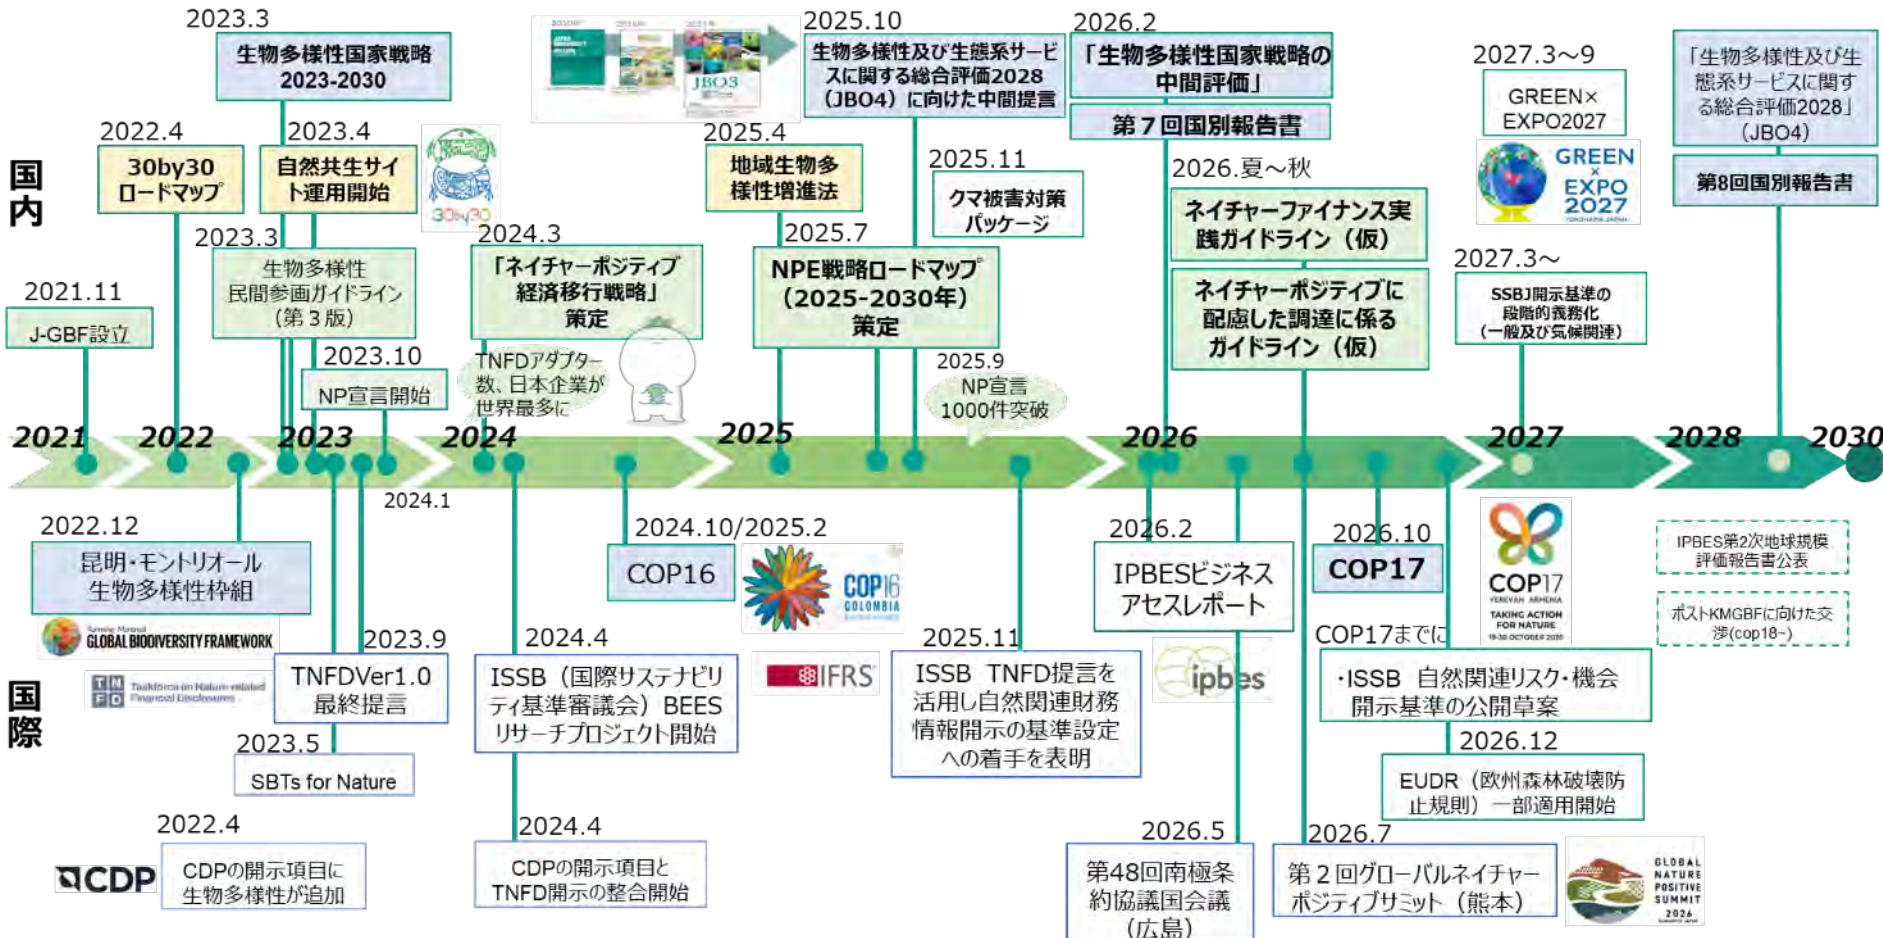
国内

2023.3
生物多様性国家戦略 2023-2030

2025.10
生物多様性及び生態系サービスに関する総合評価2028（JBO4）に向けた中間提言

2026.2
「生物多様性国家戦略の中間評価」
第７回国別報告書

2027.3～9
GREEN× EXPO2027

GREEN × EXPO 2027

「生物多様性及び生態系サービスに関する総合評価2028」（JBO4）
第8回国別報告書

2022.4
30by30 ロードマップ

2023.4
自然共生サイト運用開始

30by30

2025.4
地域生物多様性増進法

2025.11
クマ被害対策パッケージ

2026.夏～秋
ネイチャーファイナンス実践ガイドライン（仮）
ネイチャーポジティブに配慮した調達に係るガイドライン（仮）

2023.3
生物多様性民間参画ガイドライン（第３版）

2024.3
「ネイチャーポジティブ経済移行戦略」策定

2025.7
NPE戦略ロードマップ（2025-2030年）策定

2027.3～
SSBJ開示基準の段階的義務化（一般及び気候関連）

2021.11
J-GBF設立

2023.10
NP宣言開始

TNFDアダプター数、日本企業が世界最多に

2025.9
NP宣言 1000件突破

JBO3

2021 2022 2023 2024 2025 2026 2027 2028 2030

2024.1

国際

2022.12
昆明・モントリオール生物多様性枠組

GLOBAL BIODIVERSITY FRAMEWORK

2024.10/2025.2
COP16

COP16 COLOMBIA

2026.2
IPBESビジネスアセスレポート

2026.10
COP17

COP17 YEREVAN ARMENIA TAKING ACTION FOR NATURE

IPBES第2次地球規模評価報告書公表

ポストKMGBFに向けた交渉(cop18~)

2023.9
TNFDVer1.0 最終提言

TNFD Taskforce on Nature-related Financial Disclosures

2024.4
ISSB（国際サステナビリティ基準審議会）BEESリサーチプロジェクト開始

IFRS

2025.11
ISSB TNFD提言を活用し自然関連財務情報開示の基準設定への着手を表明

ipbes

COP17までに
・ISSB 自然関連リスク・機会開示基準の公開草案

2026.12
EUDR（欧州森林破壊防止規則）一部適用開始

2023.5
SBTs for Nature

2022.4
CDP
CDPの開示項目に生物多様性が追加

2024.4
CDPの開示項目とTNFD開示の整合開始

2026.5
第48回南極条約協議国会議（広島）

2026.7
第２回グローバルネイチャーポジティブサミット（熊本）

GLOBAL NATURE POSITIVE SUMMIT 2026